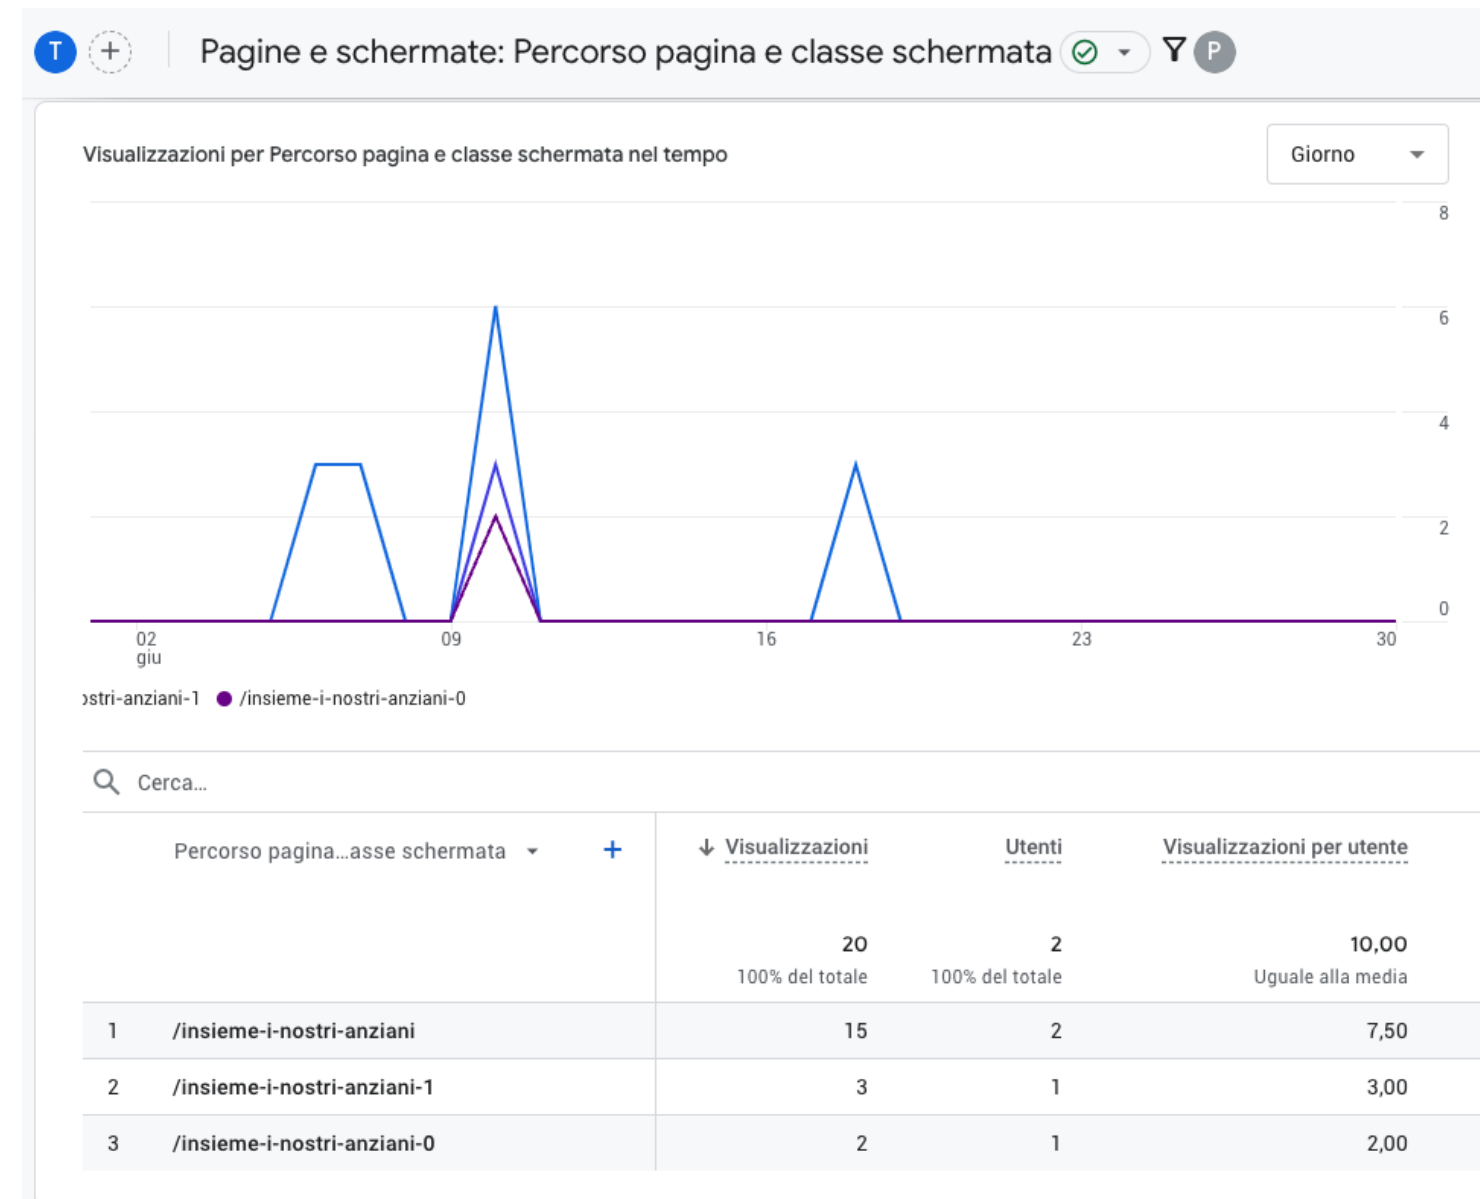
T + Pagine e schermate: Percorso pagina e classe schermata P

Visualizzazioni per Percorso pagina e classe schermata nel tempo

Giorno

8
6
4
2
0

02 giu
09
16
23
30

ɔstri-anziani-1 /insieme-i-nostri-anziani-0

Cerca...

| | Percorso pagina...asse schermata + | ↓ Visualizzazioni | Utenti | Visualizzazioni per utente |
|---|---|---|---|---|
| | | 20 100% del totale | 2 100% del totale | 10,00 Uguale alla media |
| 1 | /insieme-i-nostri-anziani | 15 | 2 | 7,50 |
| 2 | /insieme-i-nostri-anziani-1 | 3 | 1 | 3,00 |
| 3 | /insieme-i-nostri-anziani-0 | 2 | 1 | 2,00 |